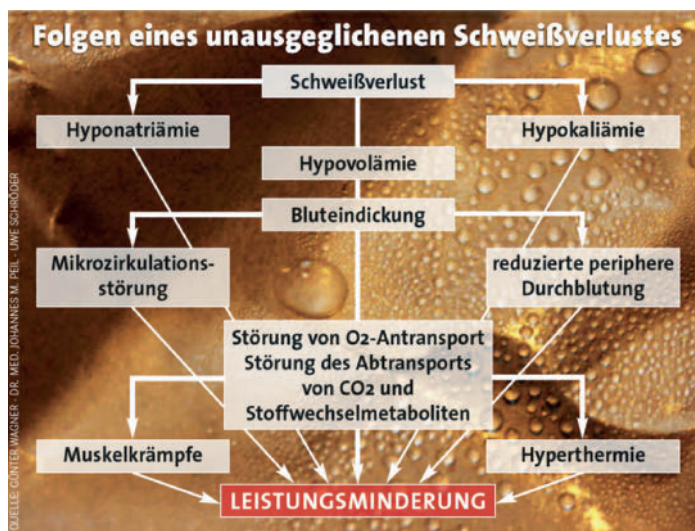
Folgen eines unausgeglichenen Schweißverlustes

Schweißverlust

Hyponatriämie

Hypokaliämie

Hypovolämie

Bluteindickung

Mikrozirkulationsstörung

reduzierte periphere Durchblutung

Störung von $O_2$-Antransport Störung des Abtransports von $CO_2$ und Stoffwechselmetaboliten

Muskelkrämpfe

Hyperthermie

LEISTUNGSMINDERUNG

QUELLE: GÜNTER WAGNER · DR. MED. JOHANNES M. PEIL · UWE SCHRÖDER